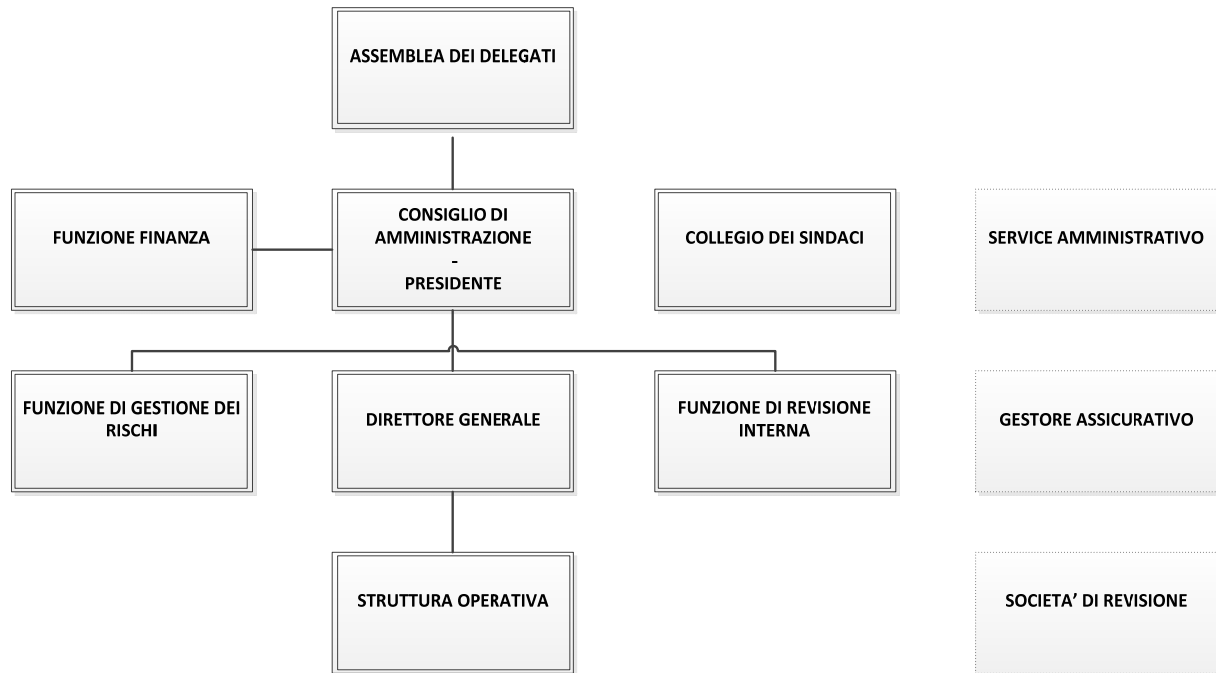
ASSEMBLEA DEI DELEGATI

FUNZIONE FINANZA

CONSIGLIO DI AMMINISTRAZIONE
-
PRESIDENTE

COLLEGIO DEI SINDACI

SERVICE AMMINISTRATIVO

FUNZIONE DI GESTIONE DEI RISCHI

DIRETTORE GENERALE

FUNZIONE DI REVISIONE INTERNA

GESTORE ASSICURATIVO

STRUTTURA OPERATIVA

SOCIETA' DI REVISIONE